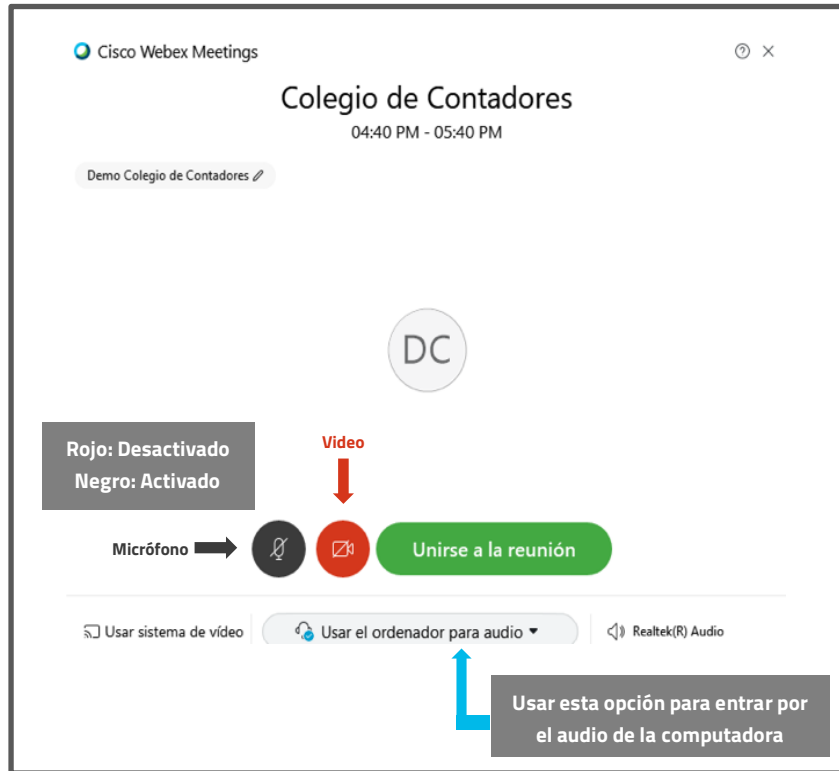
Cisco Webex Meetings

Colegio de Contadores

04:40 PM - 05:40 PM

Demo Colegio de Contadores

DC

Rojo: Desactivado
Negro: Activado

Video

Micrófono

Unirse a la reunión

Usar sistema de vídeo

Usar el ordenador para audio

Realtek(R) Audio

Usar esta opción para entrar por el audio de la computadora